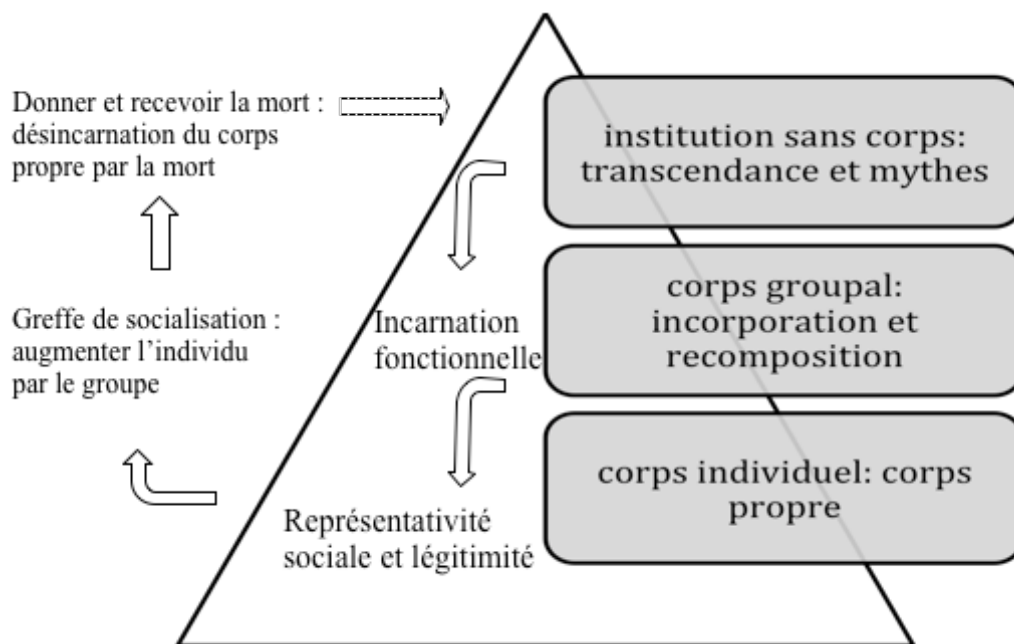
Donner et recevoir la mort : désincarnation du corps propre par la mort

Greffe de socialisation : augmenter l'individu par le groupe

Incarnation fonctionnelle

Représentativité sociale et légitimité

institution sans corps: transcendance et mythes

corps groupal: incorporation et recomposition

corps individuel: corps propre